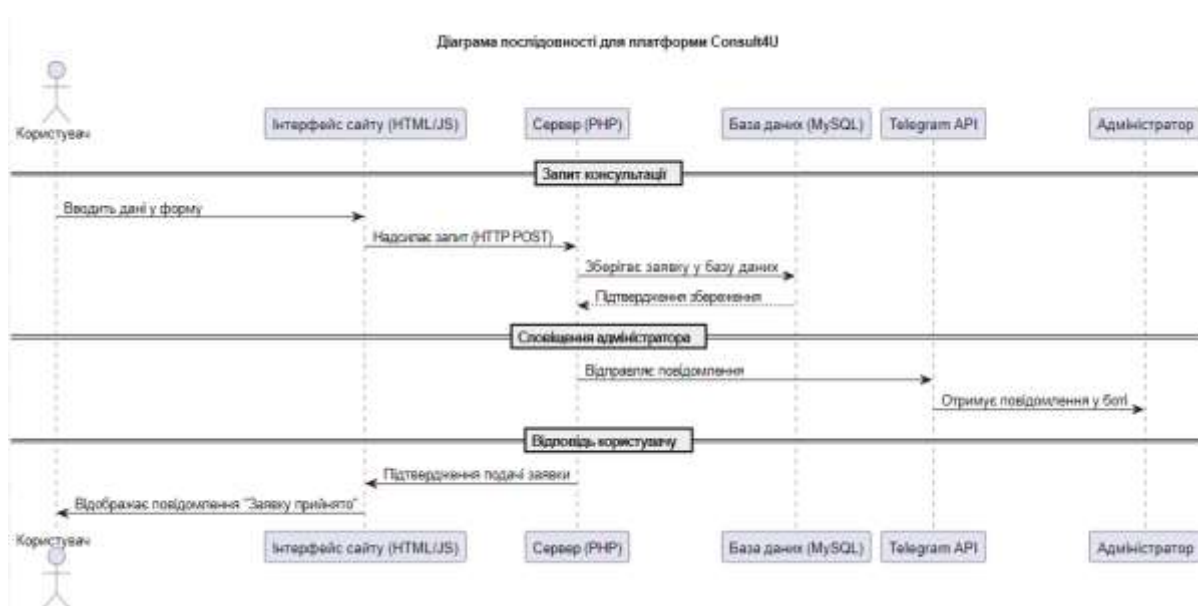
Діаграма послідовності для платформи Consult4U

Користувач

Інтерфейс сайту (HTML/JS)

Сервер (PHP)

База даних (MySQL)

Telegram API

Адміністратор

Запит консультації

Вводить дані у форму

Надсилає запит (HTTP POST)

Зберігає заявку у базу даних

Підтвердження збереження

Сповіщення адміністратора

Відправляє повідомлення

Отримує повідомлення у боті

Відповідь користувачу

Підтвердження подачі заявки

Відображає повідомлення "Заявку прийнято"

Користувач

Інтерфейс сайту (HTML/JS)

Сервер (PHP)

База даних (MySQL)

Telegram API

Адміністратор